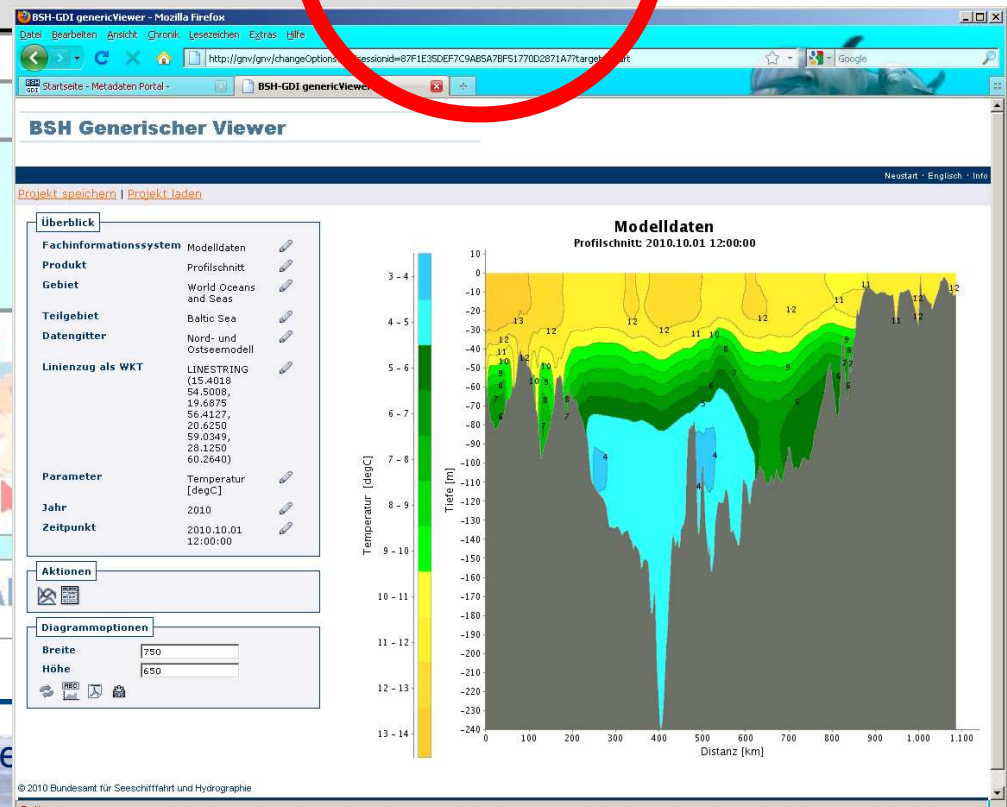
BSH-GDI genericViewer - Mozilla Firefox

Datei Bearbeiten Ansicht Chronik Lesezeichen Extras Hilfe

http://gnv/gnv/changeOptions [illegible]sessionid=87F1E35DEF7C9AB5A7BF51770D2871A7?targe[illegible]rt

Google

Startseite - Metadaten Portal -

BSH-GDI genericViewer

BSH Generischer Viewer

Neustart · Englisch · Info

Projekt speichern | Projekt laden

Überblick

| | |
|---|---|
| Fachinformationssystem | Modelldaten |
| Produkt | Profilschnitt |
| Gebiet | World Oceans and Seas |
| Teilgebiet | Baltic Sea |
| Datengitter | Nord- und Ostseemodell |
| Linienzug als WKT | LINESTRING (15.4018 54.5008, 19.6875 56.4127, 20.6250 59.0349, 28.1250 60.2640) |
| Parameter | Temperatur [degC] |
| Jahr | 2010 |
| Zeitpunkt | 2010.10.01 12:00:00 |

Aktionen

Diagrammoptionen

| | |
|---|---|
| Breite | 750 |
| Höhe | 650 |

Modelldaten
Profilschnitt: 2010.10.01 12:00:00

Temperatur [degC]
3 - 4
4 - 5
5 - 6
6 - 7
7 - 8
8 - 9
9 - 10
10 - 11
11 - 12
12 - 13
13 - 14

Tiefe [m]
10
0
-10
-20
-30
-40
-50
-60
-70
-80
-90
-100
-110
-120
-130
-140
-150
-160
-170
-180
-190
-200
-210
-220
-230
-240

13 12 12 12 11 10 12 12 11 11 12 11 12 12 11 10 10 9 9 8 8 7 7 7 6 6 5 5 4 4 4 9 8 7 6 8 7 7 6

0 100 200 300 400 500 600 700 800 900 1.000 1.100
Distanz [km]

© 2010 Bundesamt für Seeschifffahrt und Hydrographie